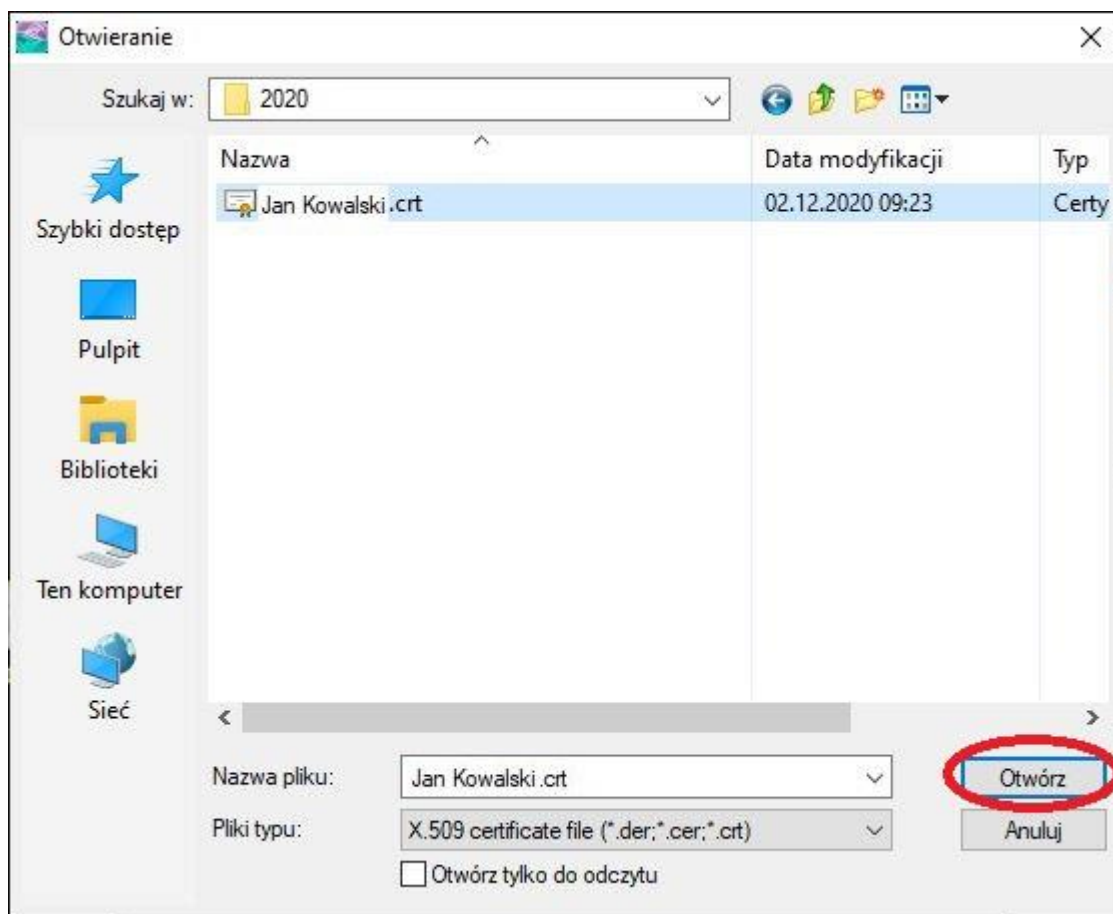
Otwieranie

Szukaj w: 2020

Szybki dostęp

Pulpit

Biblioteki

Ten komputer

Sieć

| Nazwa | Data modyfikacji | Typ |
|---|---|---|
| Jan Kowalski .crt | 02.12.2020 09:23 | Certy |

Nazwa pliku: Jan Kowalski .crt

Pliki typu: X.509 certificate file (*.der;*.cer;*.crt)

Otwórz tylko do odczytu

Otwórz

Anuluj